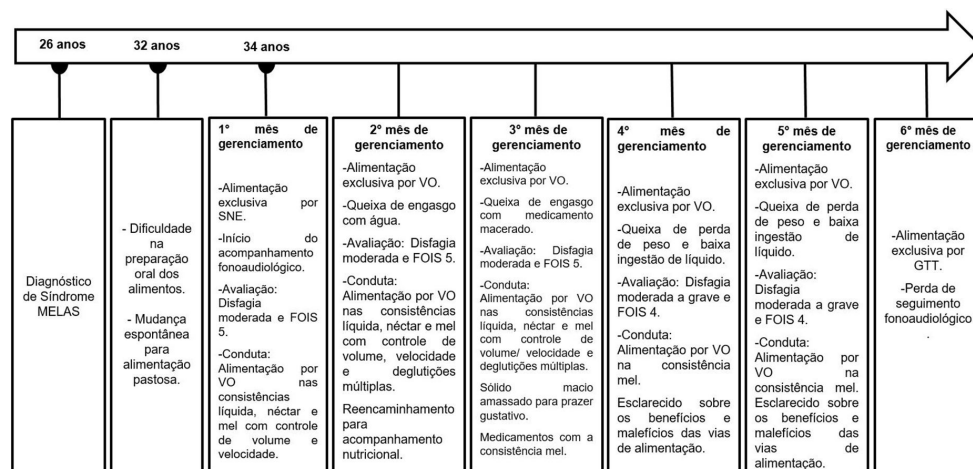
26 anos

32 anos

34 anos

Diagnóstico de Síndrome MELAS

- Dificuldade na preparação oral dos alimentos.

- Mudança espontânea para alimentação pastosa.

1° mês de gerenciamento

-Alimentação exclusiva por SNE.

-Início do acompanhamento fonoaudiológico.

-Avaliação: Disfagia moderada e FOIS 5.

-Conduta: Alimentação por VO nas consistências líquida, néctar e mel com controle de volume e velocidade.

2º mês de gerenciamento

-Alimentação exclusiva por VO.

-Queixa de engasgo com água.

-Avaliação: Disfagia moderada e FOIS 5.

-Conduta: Alimentação por VO nas consistências líquida, néctar e mel com controle de volume, velocidade e deglutições múltiplas.

Reencaminhamento para acompanhamento nutricional.

3º mês de gerenciamento

-Alimentação exclusiva por VO.

-Queixa de engasgo com medicamento macerado.

-Avaliação: Disfagia moderada e FOIS 5.

-Conduta: Alimentação por VO nas consistências líquida, néctar e mel com controle de volume/ velocidade e deglutições múltiplas.

Sólido macio amassado para prazer gustativo.

Medicamentos com a consistência mel.

4º mês de gerenciamento

-Alimentação exclusiva por VO.

-Queixa de perda de peso e baixa ingestão de líquido.

-Avaliação: Disfagia moderada a grave e FOIS 4.

-Conduta: Alimentação por VO na consistência mel.

Esclarecido sobre os benefícios e malefícios das vias de alimentação.

5º mês de gerenciamento

-Alimentação exclusiva por VO.

-Queixa de perda de peso e baixa ingestão de líquido.

-Avaliação: Disfagia moderada a grave e FOIS 4.

-Conduta: Alimentação por VO na consistência mel. Esclarecido sobre os benefícios e malefícios das vias de alimentação.

6º mês de gerenciamento

-Alimentação exclusiva por GTT.

-Perda de seguimento fonoaudiológico.